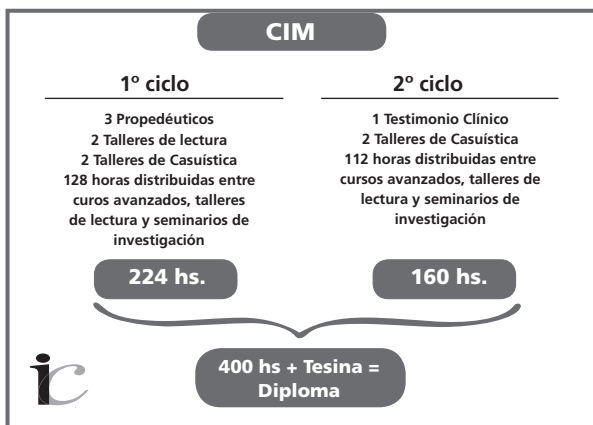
CIM

1º ciclo

3 Propedéuticos
2 Talleres de lectura
2 Talleres de Casuística
128 horas distribuidas entre curos avanzados, talleres de lectura y seminarios de investigación

224 hs.

2º ciclo

1 Testimonio Clínico
2 Talleres de Casuística
112 horas distribuidas entre cursos avanzados, talleres de lectura y seminarios de investigación

160 hs.

ic

400 hs + Tesina = Diploma